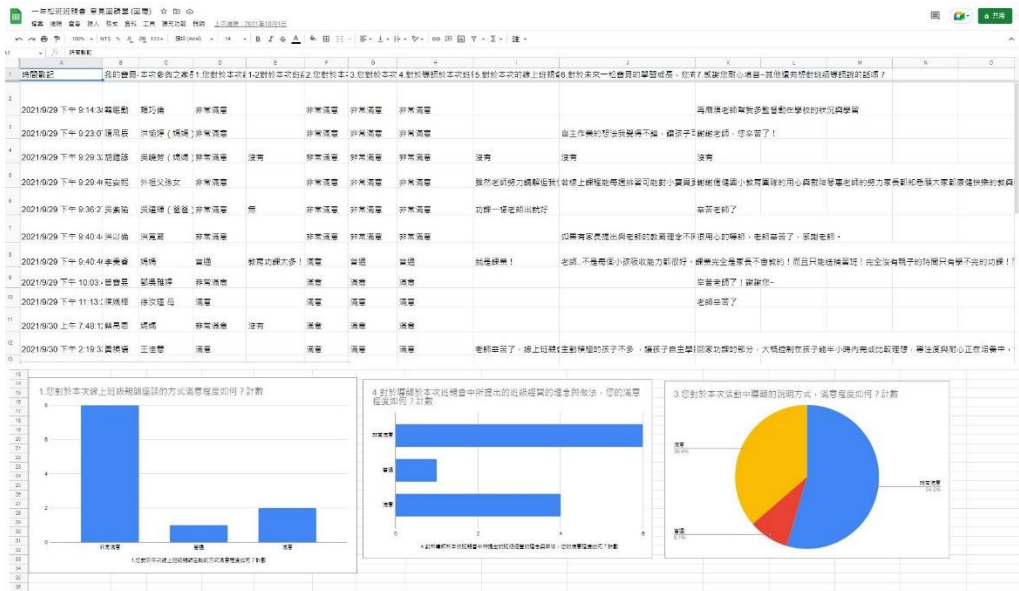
一年和班班親會 意見回饋單 (回應)

檔案 編輯 查看 插入 格式 資料 工具 擴充功能 說明 上次編輯：2021年10月1日

共用

| A | B | C | D | E | F | G | H | I | J | K | L | M | N | O |
|---|---|---|---|---|---|---|---|---|---|---|---|---|---|---|
| 時間戳記 | 我的身分 | 本次參與之家長 | 1.您對於本次班 | 1-2對於本次班親 | 2.您對於本次 | 3.您對於本次 | 4.對於導師於本次班 | 5.對於本次的線上班親會 | 6.對於未來一起督促的學習成長，您有 | 7.感謝您耐心填答~其他還有想對班級導師說的話嗎？ | | | | |
| 2021/9/29 下午 9:14:3 | 黃能勤 | 鍾巧倫 | 非常滿意 | | 非常滿意 | 非常滿意 | 非常滿意 | | | 再麻煩老師幫我多點督促在學校的狀況與學習 | | | | |
| 2021/9/29 下午 9:23:0 | 蒲周長 | 洪協洋（媽媽） | 非常滿意 | | 非常滿意 | 非常滿意 | 非常滿意 | | 自主作業的想法我覺得不錯，讓孩子 | 謝謝老師，您辛苦了！ | | | | |
| 2021/9/29 下午 9:29:3 | 胡鍾語 | 吳曉芳（媽媽） | 非常滿意 | 沒有 | 非常滿意 | 非常滿意 | 非常滿意 | 沒有 | 沒有 | 沒有 | | | | |
| 2021/9/29 下午 9:29:4 | 莊雯妮 | 外祖父孫女 | 非常滿意 | | 非常滿意 | 非常滿意 | 非常滿意 | | 雖然老師努力鋪解但我 | 若線上課程能每週排習可能對小寶貝 | 謝謝信德國小教育團隊的用心與教導專業老師的努力家長們紀念讓大家都願意 | | | |
| 2021/9/29 下午 9:36:2 | 吳素菊 | 吳遠揮（爸爸） | 非常滿意 | 無 | 非常滿意 | 非常滿意 | 非常滿意 | 功課一樣老師出就好 | | 辛苦老師了 | | | | |
| 2021/9/29 下午 9:40:4 | 洪以倫 | 洪寬哥 | 非常滿意 | | 非常滿意 | 非常滿意 | 非常滿意 | | 如果有家長提出與老師的教育理念不 | 作便用心的導師，老師辛苦了，感謝老師。 | | | | |
| 2021/9/29 下午 9:40:4 | 李秦睿 | 媽媽 | 普通 | 教育功課太多！ | 滿意 | 普通 | 普通 | 就是課業！ | 老師，不是每個小孩吸收能力都很好， | 課業完全是家長不會教的！而且只能經精回班！完全沒有親子的時間只有學不完的功課！ | | | | |
| 2021/9/29 下午 10:03 | 鄭易雅婷 | 非常滿意 | | | 滿意 | 滿意 | 滿意 | | | 辛苦老師了！謝謝您~ | | | | |
| 2021/9/29 下午 11:13 | 陳嬿楨 | 徐汶瑄 母 | 滿意 | | 滿意 | 滿意 | 滿意 | | | 老師辛苦了 | | | | |
| 2021/9/30 上午 7:48:1 | 賴品郡 | 媽媽 | 非常滿意 | 沒有 | 非常滿意 | 非常滿意 | 非常滿意 | | | | | | | |
| 2021/9/30 下午 2:19:3 | 黃曉蓉 | 王俊喜 | 滿意 | | 滿意 | 滿意 | 滿意 | 老師辛苦了，線上班親 | 主動積極的孩子不多，讓孩子自主學 | 回家功課的部分，大概控制在孩子能半小時內完成比較理想，專注度與耐心正在培養中。 | | | | |

1.您對於本次線上班級親師座談的方式滿意程度如何？計數

非常滿意 普通 滿意

1.您對於本次線上班級親師座談的方式滿意程度如何？計數

4.對於導師於本次班親會中所提出的班級經營的理念與做法，您的滿意程度如何？計數

非常滿意 普通 滿意

4.對於導師於本次班親會中所提出的班級經營的理念與做法，您的滿意程度如何？計數

3.您對於本次活動中導師的說明方式，滿意程度如何？計數

滿意 36.4%
普通 9.1%
非常滿意 54.5%